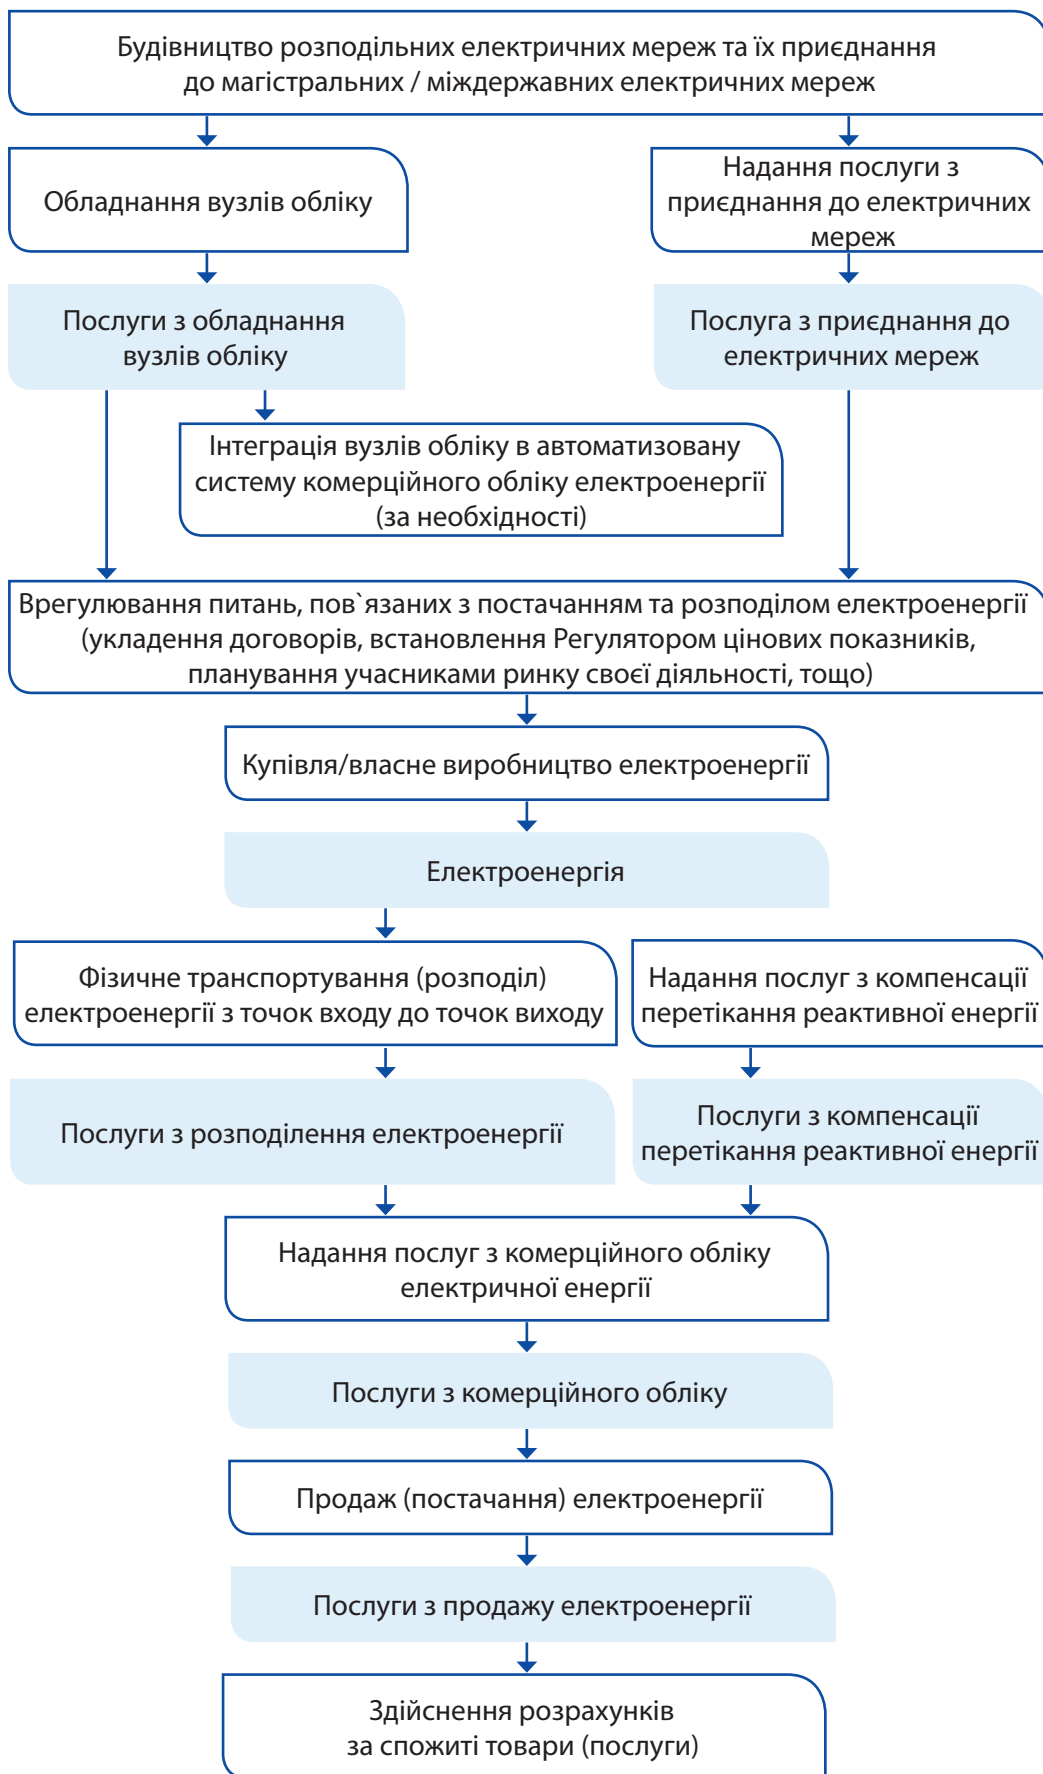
Будівництво розподільних електричних мереж та їх приєднання до магістральних / міждержавних електричних мереж

Обладнання вузлів обліку

Надання послуги з приєднання до електричних мереж

Послуги з обладнання вузлів обліку

Послуга з приєднання до електричних мереж

Інтеграція вузлів обліку в автоматизовану систему комерційного обліку електроенергії (за необхідності)

Врегулювання питань, пов`язаних з постачанням та розподілом електроенергії (укладення договорів, встановлення Регулятором цінових показників, планування учасниками ринку своєї діяльності, тощо)

Купівля/власне виробництво електроенергії

Електроенергія

Фізичне транспортування (розподіл) електроенергії з точок входу до точок виходу

Надання послуг з компенсації перетікання реактивної енергії

Послуги з розподілення електроенергії

Послуги з компенсації перетікання реактивної енергії

Надання послуг з комерційного обліку електричної енергії

Послуги з комерційного обліку

Продаж (постачання) електроенергії

Послуги з продажу електроенергії

Здійснення розрахунків за спожиті товари (послуги)